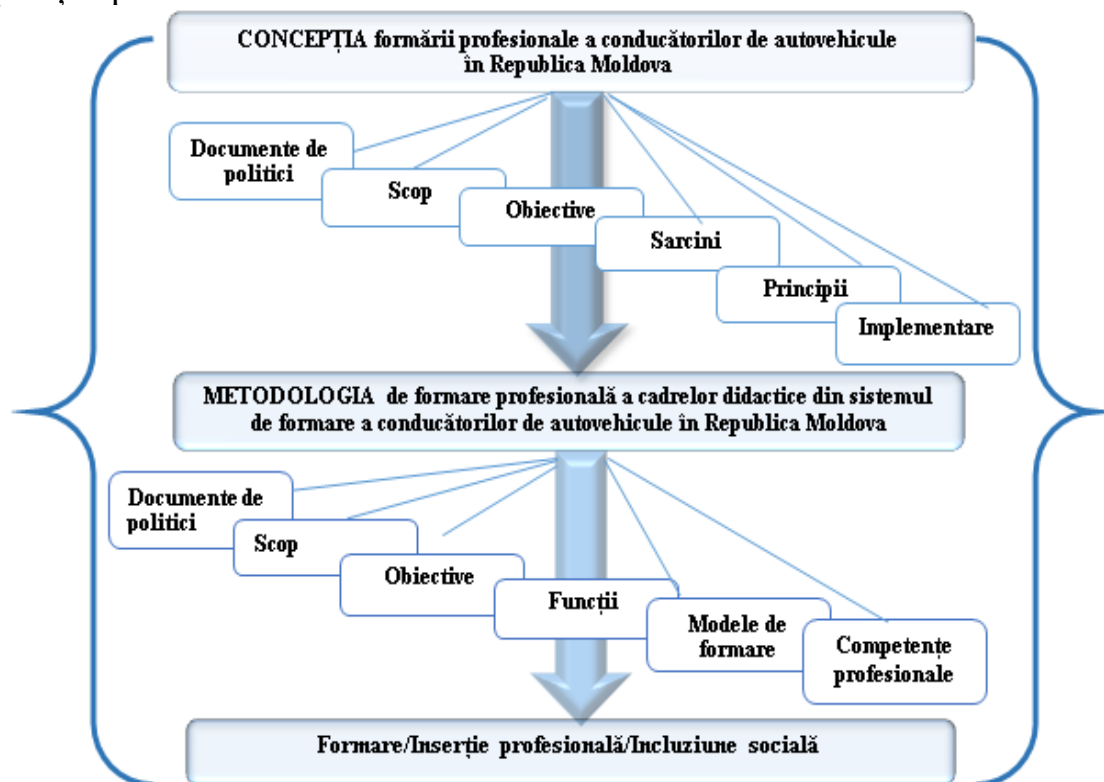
CONCEPȚIA formării profesionale a conducătorilor de autovehicule în Republica Moldova

Documente de politici

Scop

Obiective

Sarcini

Principii

Implementare

METODOLOGIA de formare profesională a cadrelor didactice din sistemul de formare a conducătorilor de autovehicule în Republica Moldova

Documente de politici

Scop

Obiective

Funcții

Modele de formare

Competențe profesionale

Formare/Inserție profesională/Incluziune socială